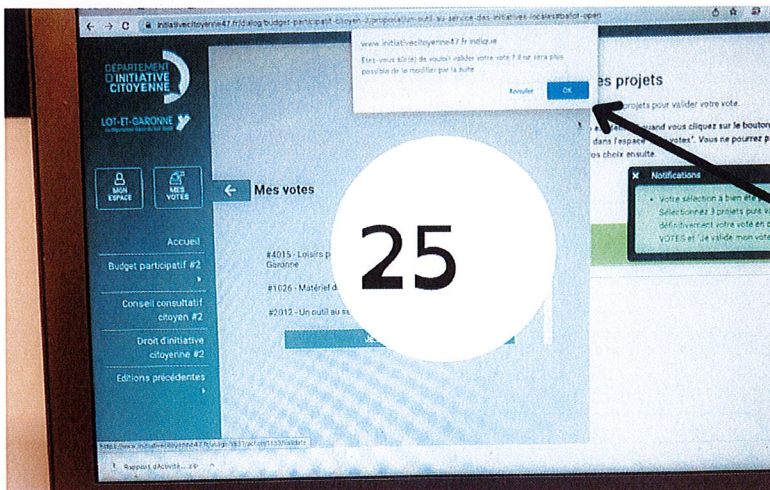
initiativecitoyenne47.fr/dialog/budget-participatif-citoyen-2/proposal/un-outil-au-service-des-initiatives-locales#ballot-open

www.initiativecitoyenne47.fr indique

Etes-vous sûr(e) de vouloir valider votre vote ? Il ne sera plus possible de le modifier par la suite

Annuler OK

DÉPARTEMENT D'INITIATIVE CITOYENNE

LOT-ET-GARONNE

MON ESPACE

MES VOTES

Mes votes

Accueil

Budget participatif #2

Conseil consultatif citoyen #2

Droit d'initiative citoyenne #2

Editions précédentes

#4015 - Loisirs p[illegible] Garonne

#1026 - Matériel d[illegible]

#2012 - Un outil au se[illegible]

25

es projets

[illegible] projets pour valider votre vote.

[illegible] quand vous cliquez sur le bouton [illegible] dans l'espace "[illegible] votes". Vous ne pourrez p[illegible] os choix ensuite.

Notifications

Votre sélection a bien été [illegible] Sélectionnez 3 projets pour v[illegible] définitivement votre vote en c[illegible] VOTES et "Je valide mon vote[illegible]

https://www.initiativecitoyenne47.fr/dialog/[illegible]/actions/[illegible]/validate

Rapport d'Activité ....ixlx